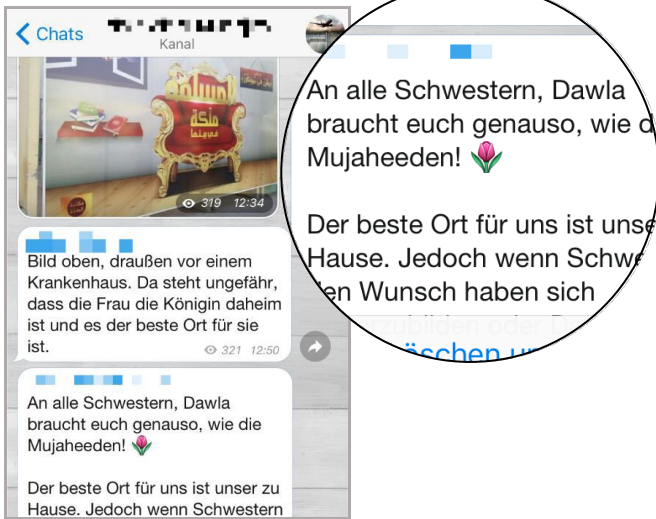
Chats
Kanal

319 12:34

Bild oben, draußen vor einem Krankenhaus. Da steht ungefähr, dass die Frau die Königin daheim ist und es der beste Ort für sie ist.
321 12:50

An alle Schwestern, Dawla braucht euch genauso, wie die Mujaheeden! 🌷

Der beste Ort für uns ist unser zu Hause. Jedoch wenn Schwestern

An alle Schwestern, Dawla braucht euch genauso, wie d
Mujaheeden! 🌷

Der beste Ort für uns ist unse
Hause. Jedoch wenn Schwe
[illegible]en Wunsch haben sich
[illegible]zubilden oder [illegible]
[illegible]öschen un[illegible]